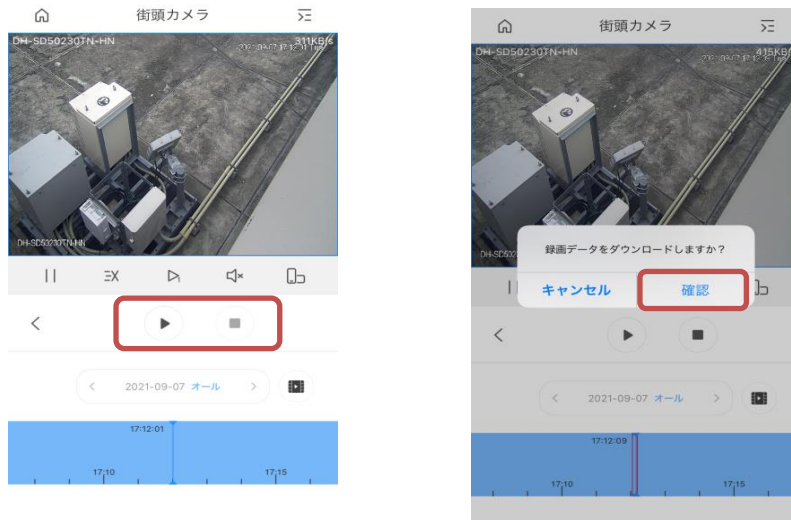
街頭カメラ

DH-SD50230TN-HN

311KB/s

2021-09-07

DH-SD50230TN-HN

2021-09-07 オール

17:12:01

17:10

17:15

街頭カメラ

DH-SD50230TN-HN

415KB/s

録画データをダウンロードしますか？

キャンセル

確認

2021-09-07 オール

17:12:09

17:10

17:15